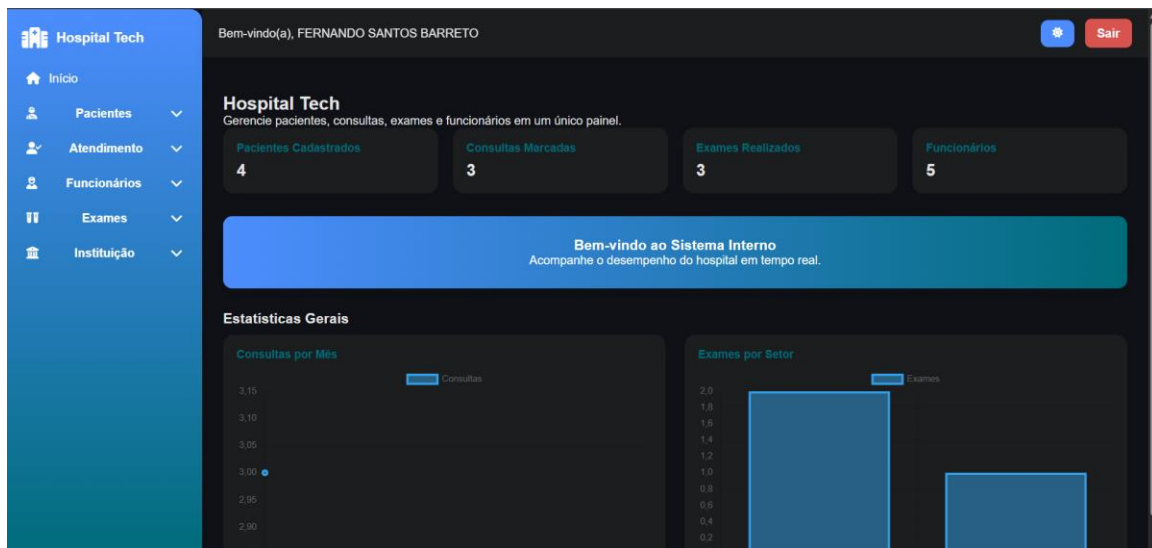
Hospital Tech

Início

Pacientes

Atendimento

Funcionários

Exames

Instituição

Bem-vindo(a), FERNANDO SANTOS BARRETO

Sair

Hospital Tech
Gerencie pacientes, consultas, exames e funcionários em um único painel.

Pacientes Cadastrados
4

Consultas Marcadas
3

Exames Realizados
3

Funcionários
5

Bem-vindo ao Sistema Interno
Acompanhe o desempenho do hospital em tempo real.

Estatísticas Gerais

Consultas por Mês

Consultas

3,15
3,10
3,05
3,00
2,95
2,90

Exames por Setor

Exames

2,0
1,8
1,6
1,4
1,2
1,0
0,8
0,6
0,4
0,2